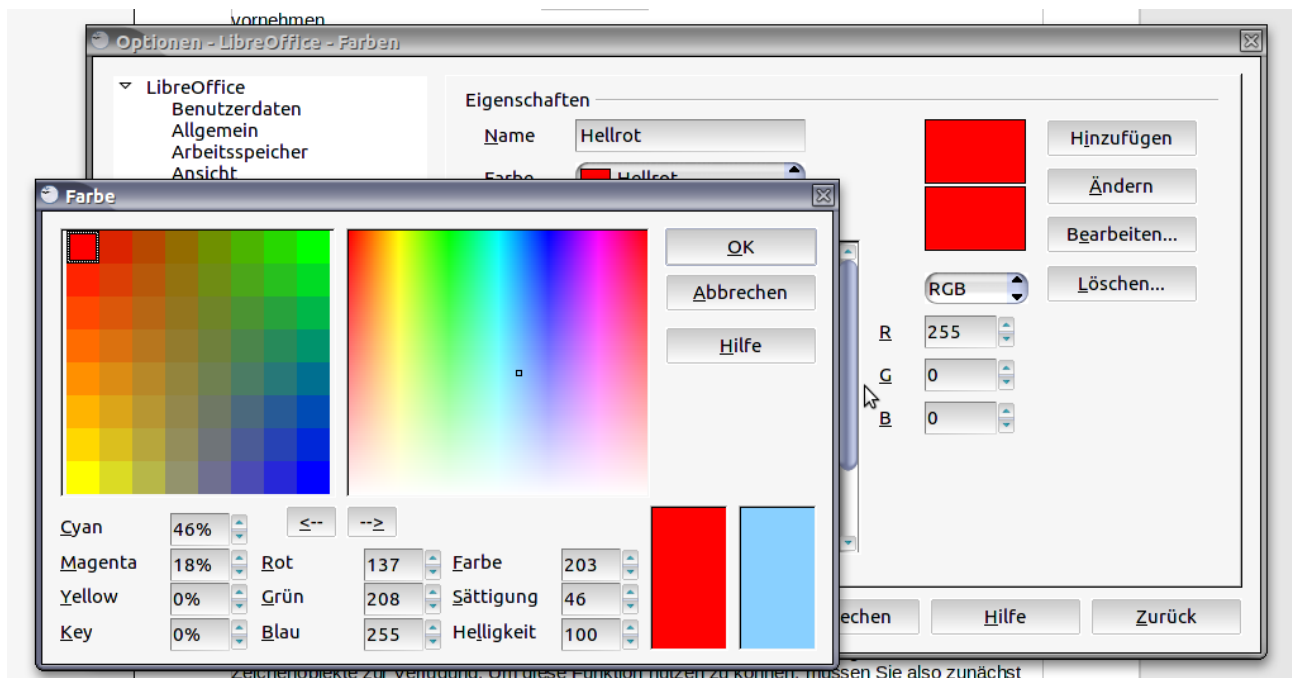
vornehmen

Optionen - LibreOffice - Farben

LibreOffice
Benutzerdaten
Allgemein
Arbeitsspeicher
Ansicht

Eigenschaften
Name Hellrot
Farbe Hellrot

Hinzufügen
Ändern
Bearbeiten...
Löschen...

RGB
R 255
G 0
B 0

Farbe

OK
Abbrechen
Hilfe

<-- -->

| Cyan | 46% | Rot | 137 | Farbe | 203 |
|---|---|---|---|---|---|
| Magenta | 18% | Grün | 208 | Sättigung | 46 |
| Yellow | 0% | Blau | 255 | Helligkeit | 100 |
| Key | 0% | | | | |

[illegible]echen Hilfe Zurück

Zeichenobjekte zur Verfügung. Um diese Funktion nutzen zu können, müssen Sie also zunächst